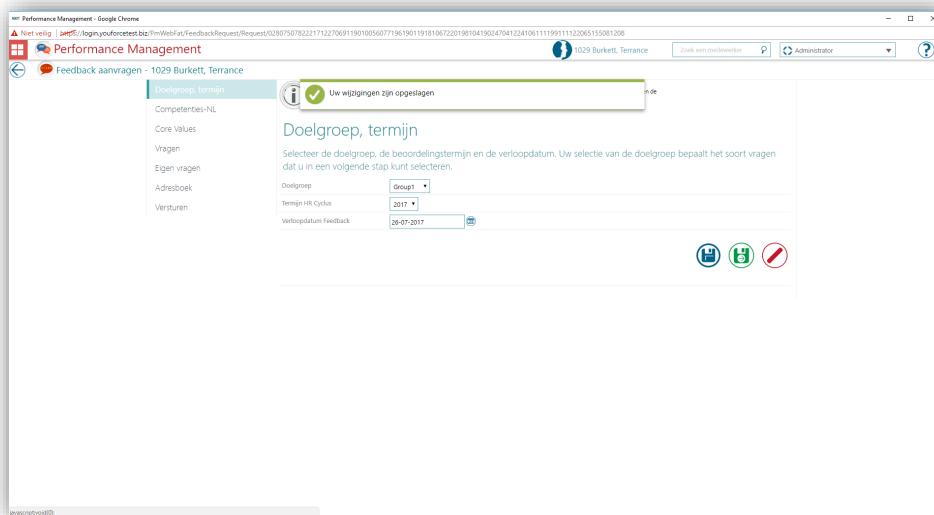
Performance Management - Google Chrome

Niet veilig | https://login.youforcetest.biz/PmWebFat/FeedbackRequest/Request/0280750782221712270691190100560771961901191810672201981041902470412241061111991112206515508120​8

Performance Management

1029 Burkett, Terrance

Zoek een medewerker

Administrator

Feedback aanvragen - 1029 Burkett, Terrance

Doelgroep, termijn
Competenties-NL
Core Values
Vragen
Eigen vragen
Adresboek
Versturen

Uw wijzigingen zijn opgeslagen

n de

Doelgroep, termijn

Selecteer de doelgroep, de beoordelingstermijn en de verloopdatum. Uw selectie van de doelgroep bepaalt het soort vragen dat u in een volgende stap kunt selecteren.

Doelgroep Group1

Termijn HR Cyclus 2017

Verloopdatum Feedback 26-07-2017

javascript:void(0);